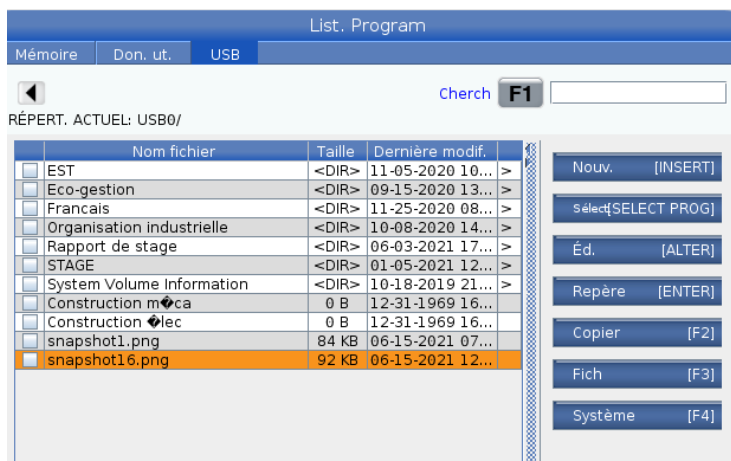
List. Program

Mémoire | Don. ut. | USB

Cherch F1

RÉPERT. ACTUEL: USB0/

| | Nom fichier | Taille | Dernière modif. | |
|---|---|---|---|---|
| | EST | <DIR> | 11-05-2020 10... | > |
| | Eco-gestion | <DIR> | 09-15-2020 13... | > |
| | Francais | <DIR> | 11-25-2020 08... | > |
| | Organisation industrielle | <DIR> | 10-08-2020 14... | > |
| | Rapport de stage | <DIR> | 06-03-2021 17... | > |
| | STAGE | <DIR> | 01-05-2021 12... | > |
| | System Volume Information | <DIR> | 10-18-2019 21... | > |
| | Construction m�ca | 0 B | 12-31-1969 16... | |
| | Construction �lec | 0 B | 12-31-1969 16... | |
| | snapshot1.png | 84 KB | 06-15-2021 07... | |
| | snapshot16.png | 92 KB | 06-15-2021 12... | |

Nouv. [INSERT]
Sélect[SELECT PROG]
Éd. [ALTER]
Repère [ENTER]
Copier [F2]
Fich [F3]
Système [F4]